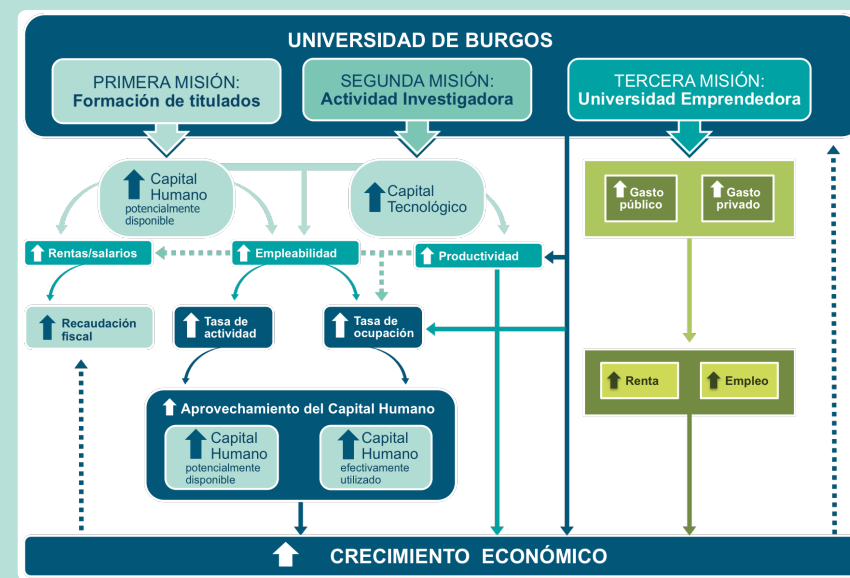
UNIVERSIDAD DE BURGOS

PRIMERA MISIÓN:
Formación de titulados

SEGUNDA MISIÓN:
Actividad Investigadora

TERCERA MISIÓN:
Universidad Emprendedora

Capital Humano
potencialmente disponible

Capital Tecnológico

Gasto público

Gasto privado

Rentas/salarios

Empleabilidad

Productividad

Recaudación fiscal

Tasa de actividad

Tasa de ocupación

Renta

Empleo

Aprovechamiento del Capital Humano

Capital Humano
potencialmente disponible

Capital Humano
efectivamente utilizado

CRECIMIENTO ECONÓMICO